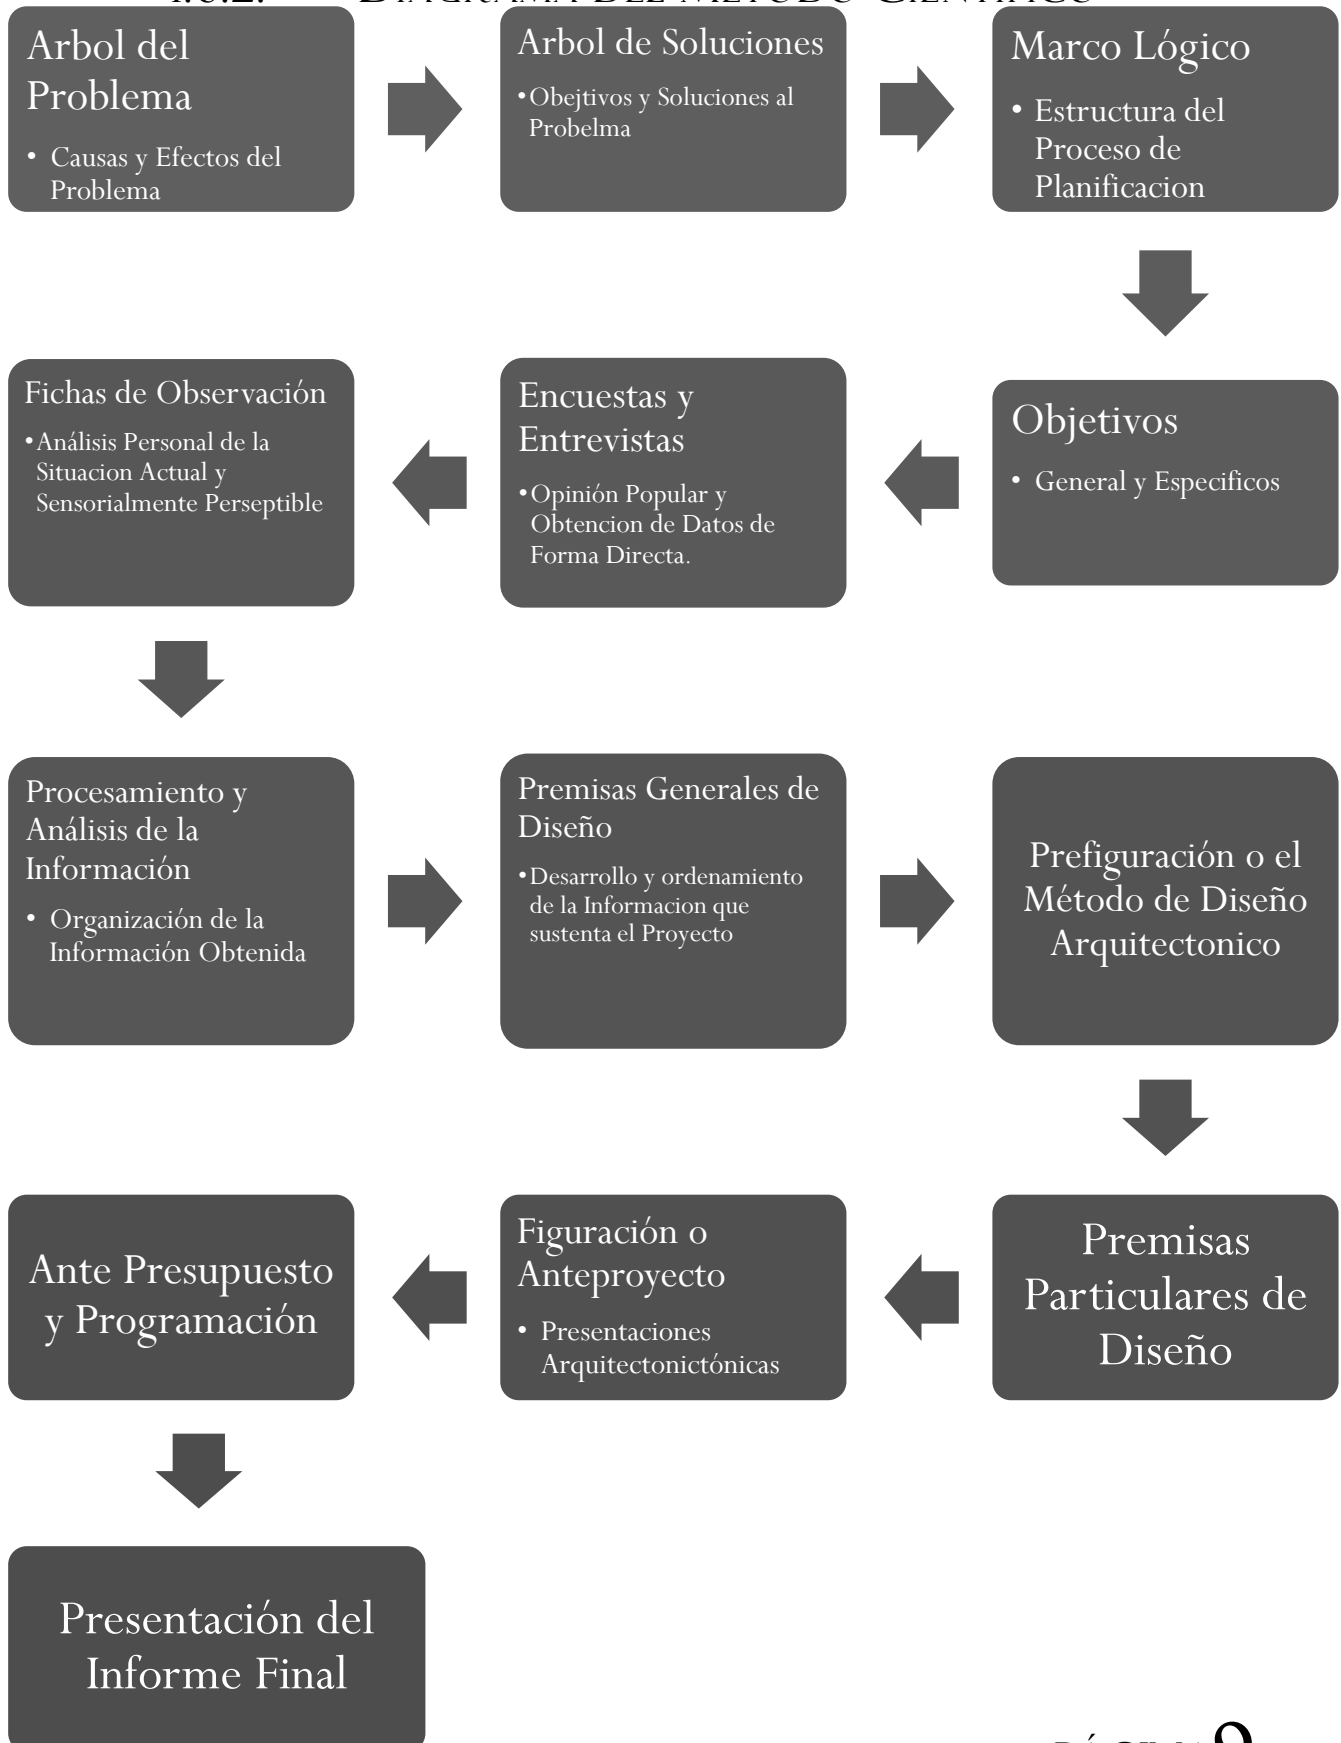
1.6.2. DIAGRAMA DEL MÉTODO CIENTÍFICO

Arbol del Problema
• Causas y Efectos del Problema

Arbol de Soluciones
• Obejtivos y Soluciones al Probelma

Marco Lógico
• Estructura del Proceso de Planificacion

Objetivos
• General y Especificos

Encuestas y Entrevistas
• Opinión Popular y Obtencion de Datos de Forma Directa.

Fichas de Observación
• Análisis Personal de la Situacion Actual y Sensorialmente Perseptible

Procesamiento y Análisis de la Información
• Organización de la Información Obtenida

Premisas Generales de Diseño
• Desarrollo y ordenamiento de la Informacion que sustenta el Proyecto

Prefiguración o el Método de Diseño Arquitectonico

Premisas Particulares de Diseño

Figuración o Anteproyecto
• Presentaciones Arquitectonictónicas

Ante Presupuesto y Programación

Presentación del Informe Final

PÁGINA 9